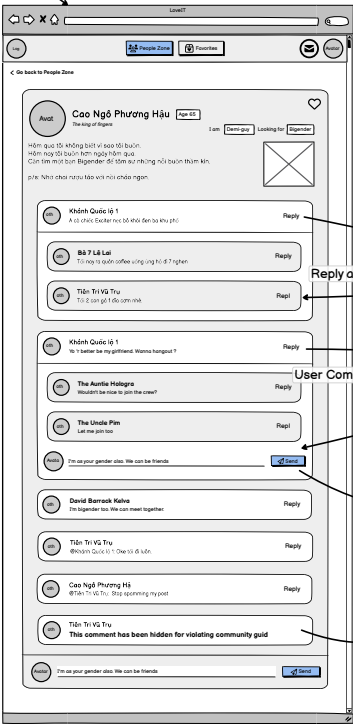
LoveIT

Log

People Zone

Favorites

Avatar

< Go back to People Zone

Avat

Cao Ngô Phương Hậu

Age 65

The king of fingers

I am Demi-guy Looking for Bigender

Hôm qua tôi không biết vì sao tôi buồn.
Hôm nay tôi buồn hơn ngày hôm qua.
Cần tìm một bạn Bigender để tâm sự những nỗi buồn thầm kín.

p/s: Nhớ chơi rượu táo với nhà chóa ngon

oth

Khánh Quốc lộ 1

A cà chiếc Exciter ma bồ khối đen ba khu phố

Reply

oth

Bà 7 Lê Lai

Tối nay ra quán coffee uống ủng hộ đi 7 nghìn

Reply

oth

Tiến Trí Vũ Trụ

Tôi 2 con gõ 1 đôi cơm nhé

Repl

Reply a

oth

Khánh Quốc lộ 1

Yo Y better be my girlfriend. Wanna hangout ?

Reply

User Com

oth

The Auntie Hologra

Wouldn't be nice to join the crew?

Reply

oth

The Uncle Pim

Let me join too

Repl

Avata

I'm as your gender also. We can be friends

Send

oth

David Barrack Kelva

I'm bigender too. We can meet together.

Reply

oth

Tiến Trí Vũ Trụ

@Khánh Quốc lộ 1: Oke tối đi luôn.

Reply

oth

Cao Ngô Phương Hậ

@Tiến Trí Vũ Trụ: Stop spamming my post

Reply

oth

Tiến Trí Vũ Trụ

This comment has been hidden for violating community guid

Avatar

I'm as your gender also. We can be friends

Send